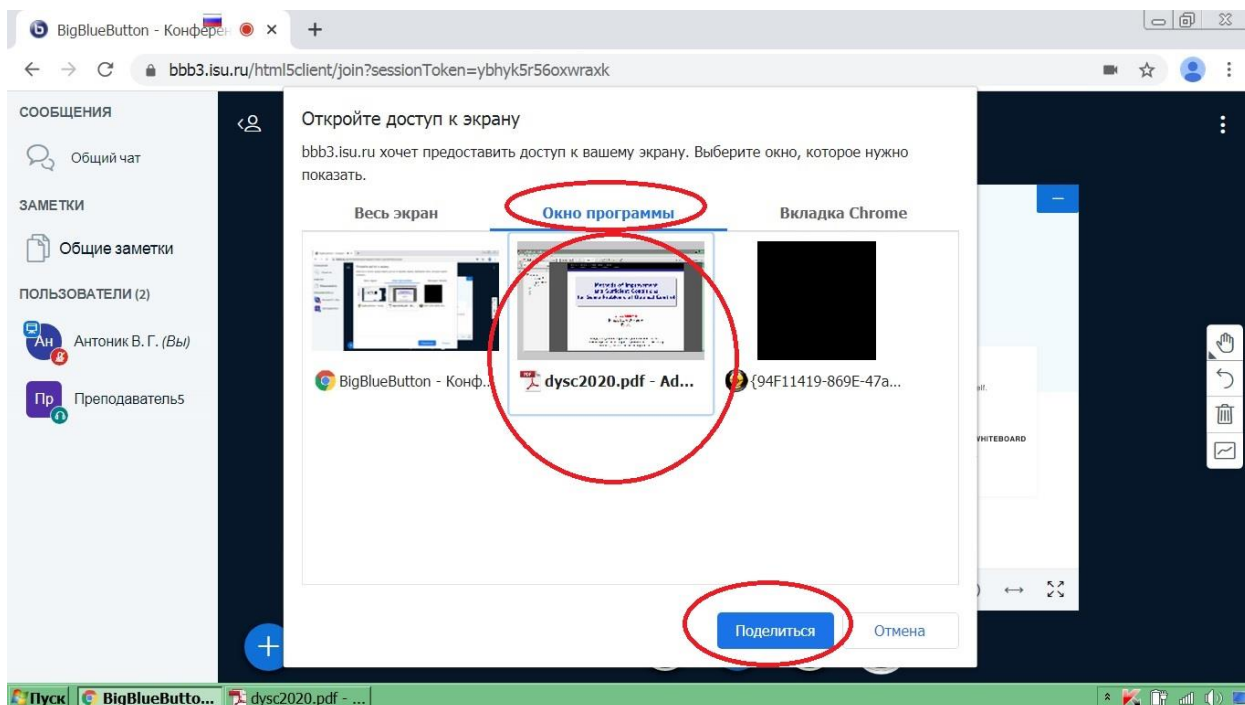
BigBlueButton - Конферен ×

bbb3.isu.ru/html5client/join?sessionToken=ybhyk5r56oxwraxk

СООБЩЕНИЯ

Общий чат

ЗАМЕТКИ

Общие заметки

ПОЛЬЗОВАТЕЛИ (2)

Ан Антоник В. Г. (Вы)

Пр Преподаватель5

Откройте доступ к экрану

bbb3.isu.ru хочет предоставить доступ к вашему экрану. Выберите окно, которое нужно показать.

Весь экран

Окно программы

Вкладка Chrome

BigBlueButton - Конф...

dysc2020.pdf - Ad...

{94F11419-869E-47a...

WHITEBOARD

Поделиться

Отмена

Пуск BigBlueButto... dysc2020.pdf - ...